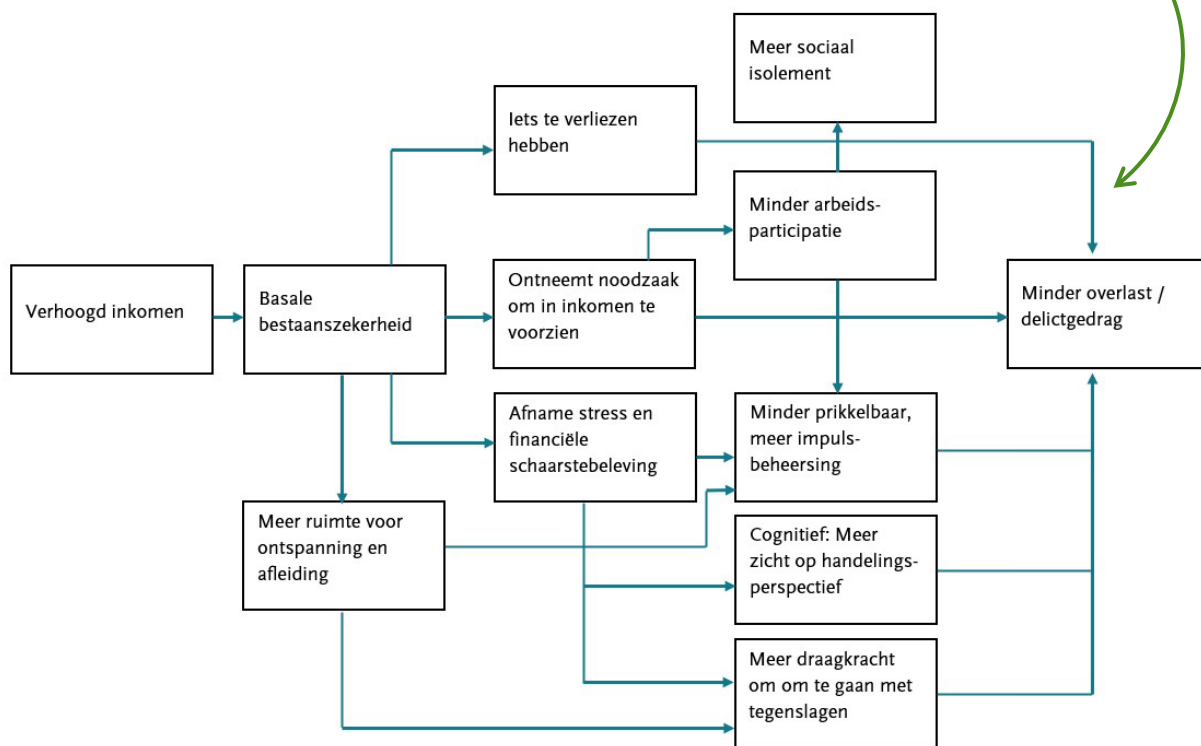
Meer sociaal isolement

Iets te verliezen hebben

Minder arbeidsparticipatie

Verhoogd inkomen

Basale bestaanszekerheid

Ontneemt noodzaak om in inkomen te voorzien

Minder overlast / delictgedrag

Afname stress en financiële schaarstebeleving

Minder prikkelbaar, meer impulsbeheersing

Meer ruimte voor ontspanning en afleiding

Cognitief: Meer zicht op handelingsperspectief

Meer draagkracht om om te gaan met tegenslagen